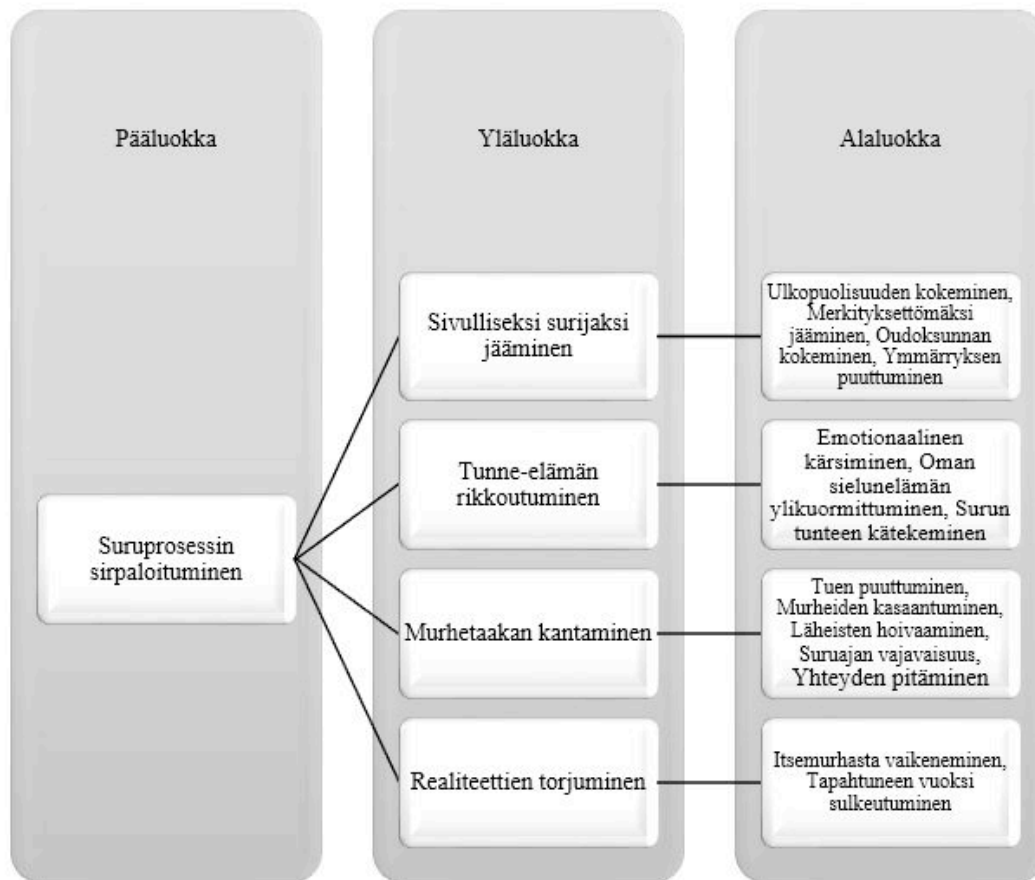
Pääluokka

Yläluokka

Alaluokka

Suruprosessin sirpaloituminen

Sivulliseksi surijaksi jääminen

Ulkopuolisuuden kokeminen, Merkityksettömäksi jääminen, Oudoksunnan kokeminen, Ymmärryksen puuttuminen

Tunne-elämän rikkoutuminen

Emotionaalinen kärsiminen, Oman sielunelämän ylikuormittuminen, Surun tunteen kätekeminen

Murhetaakan kantaminen

Tuen puuttuminen, Murheiden kasaantuminen, Läheisten hoivaaminen, Suruajan vajavaisuus, Yhteyden pitäminen

Realiteettien torjuminen

Itsemurhasta vaikeneminen, Tapahtuneen vuoksi sulkeutuminen